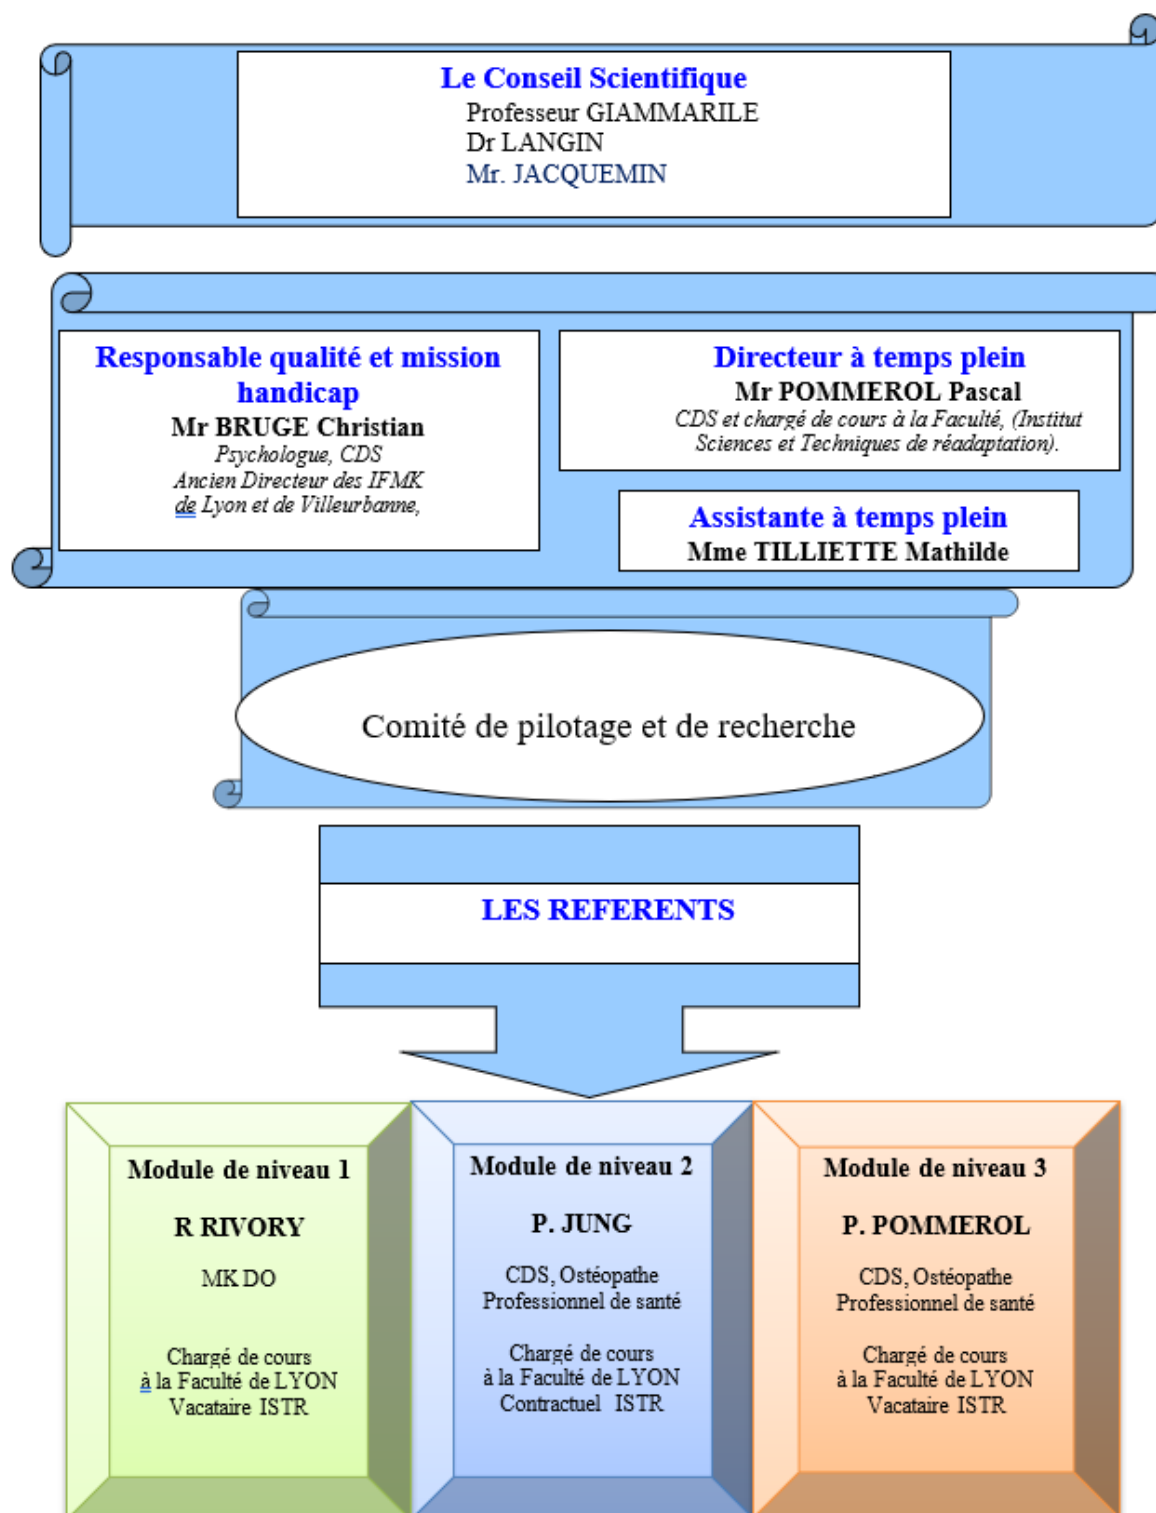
Le Conseil Scientifique
Professeur GIAMMARILE
Dr LANGIN
Mr. JACQUEMIN

Responsable qualité et mission handicap
Mr BRUGE Christian
Psychologue, CDS
Ancien Directeur des IFMK
de Lyon et de Villeurbanne,

Directeur à temps plein
Mr POMMEROL Pascal
CDS et chargé de cours à la Faculté, (Institut Sciences et Techniques de réadaptation).

Assistante à temps plein
Mme TILLIETTE Mathilde

Comité de pilotage et de recherche

LES REFERENTS

Module de niveau 1
R RIVORY
MK DO
Chargé de cours
à la Faculté de LYON
Vacataire ISTR

Module de niveau 2
P. JUNG
CDS, Ostéopathe
Professionnel de santé
Chargé de cours
à la Faculté de LYON
Contractuel ISTR

Module de niveau 3
P. POMMEROL
CDS, Ostéopathe
Professionnel de santé
Chargé de cours
à la Faculté de LYON
Vacataire ISTR